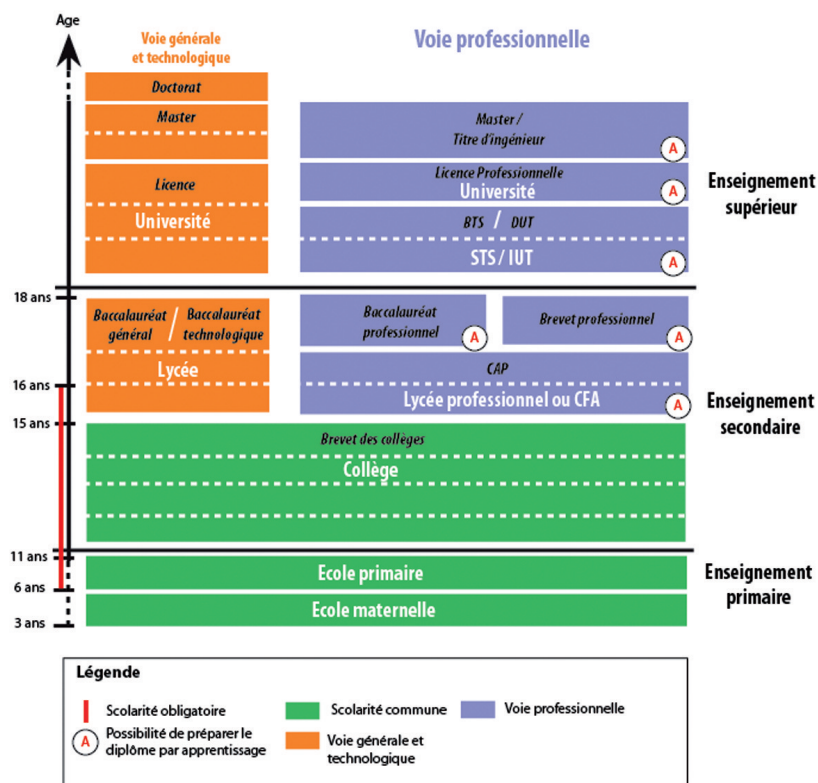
Age

Voie générale et technologique

Voie professionnelle

Doctorat

Master

Licence

Université

Master / Titre d'ingénieur A

Licence Professionnelle
Université A

BTS / DUT

STS / IUT A

Enseignement supérieur

18 ans

Baccalauréat général / Baccalauréat technologique

Lycée

Baccalauréat professionnel A

Brevet professionnel A

CAP

Lycée professionnel ou CFA A

16 ans

15 ans

Enseignement secondaire

Brevet des collèges

Collège

11 ans

Ecole primaire

6 ans

Ecole maternelle

3 ans

Enseignement primaire

Légende

Scolarité obligatoire

A Possibilité de préparer le diplôme par apprentissage

Scolarité commune

Voie générale et technologique

Voie professionnelle